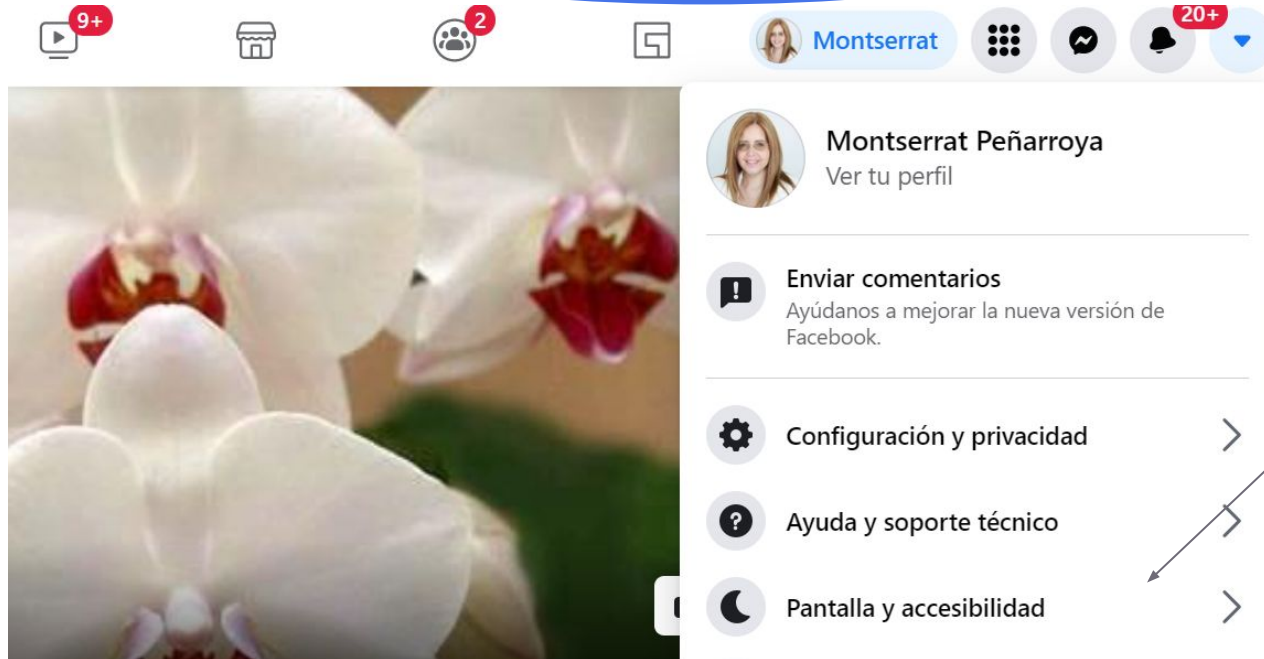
9+

2

Montserrat

20+

Montserrat Peñarroya
Ver tu perfil

Enviar comentarios
Ayúdanos a mejorar la nueva versión de Facebook.

Configuración y privacidad

Ayuda y soporte técnico

Pantalla y accesibilidad